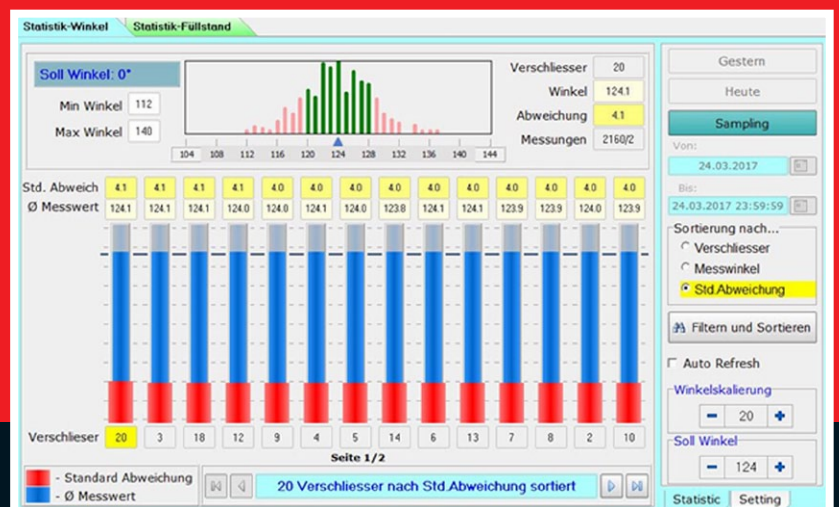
Statistik-Winkel | Statistik-Füllstand

Soll Winkel: 0°

Min Winkel 112
Max Winkel 140

104 108 112 116 120 124 128 132 136 140 144

Verschliesser 20
Winkel 124.1
Abweichung 4.1
Messungen 2160/2

Gestern
Heute
Sampling
Von:
24.03.2017
Bis:
24.03.2017 23:59:59

Std. Abweich
| 4.1 | 4.1 | 4.1 | 4.1 | 4.0 | 4.0 | 4.0 | 4.0 | 4.0 | 4.0 | 4.0 | 4.0 | 4.0 | 4.0 |
Ø Messwert
| 124.1 | 124.1 | 124.1 | 124.0 | 124.0 | 124.1 | 124.0 | 123.8 | 124.1 | 124.1 | 123.9 | 123.9 | 124.0 | 123.9 |

Sortierung nach...
Verschliesser
Messwinkel
Std.Abweichung

Filtern und Sortieren

Auto Refresh

Winkelskalierung
− 20 +

Soll Winkel
− 124 +

Verschlieser 20 3 18 12 9 4 5 14 6 13 7 8 2 10

Seite 1/2

- Standard Abweichung
- Ø Messwert

20 Verschliesser nach Std.Abweichung sortiert

Statistic | Setting